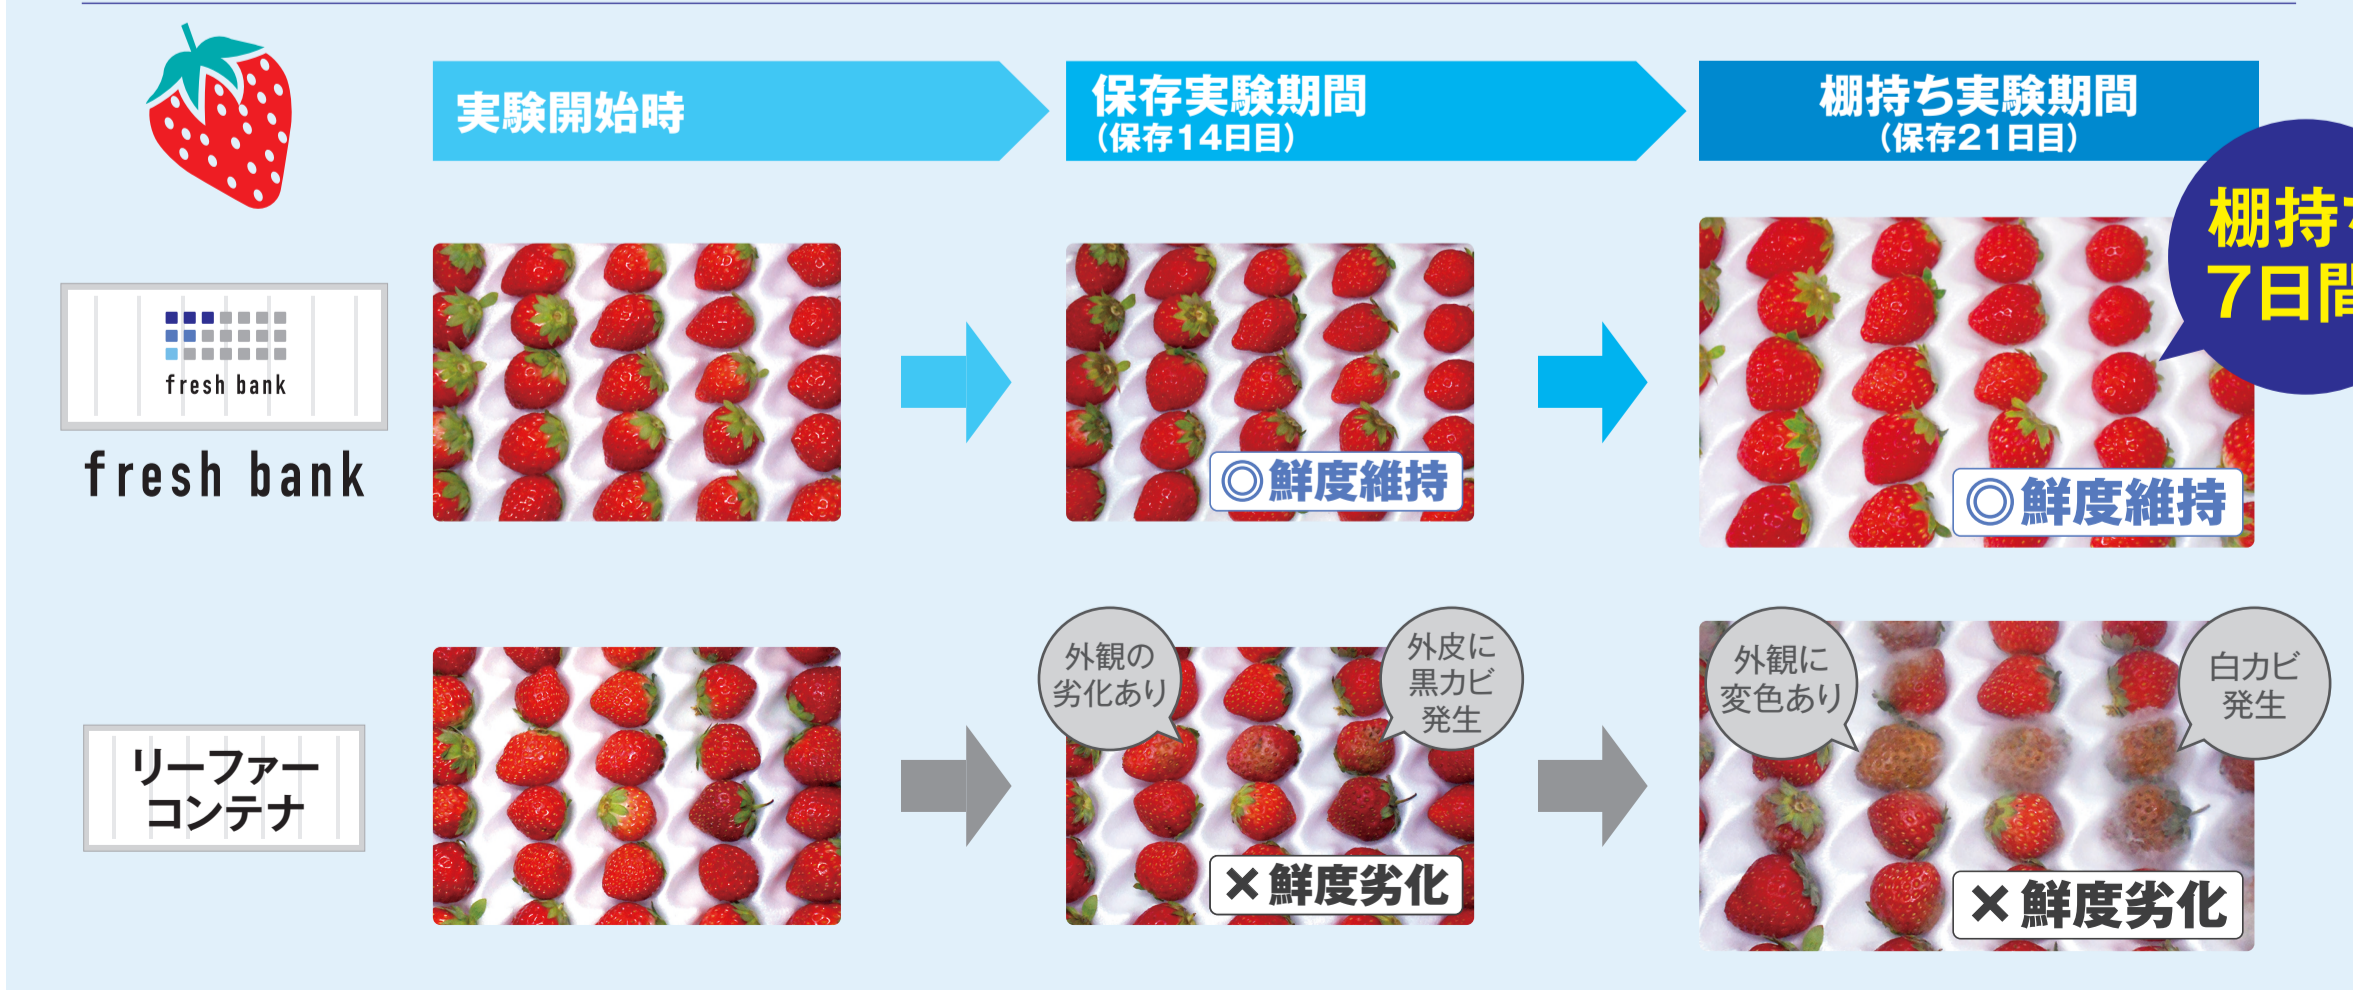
実験開始時

保存実験期間
(保存14日目)

棚持ち実験期間
(保存21日目)

棚持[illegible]
7日間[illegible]

fresh bank

fresh bank

◎鮮度維持

◎鮮度維持

リーファー
コンテナ

外観の
劣化あり

外皮に
黒カビ
発生

×鮮度劣化

外観に
変色あり

白カビ
発生

×鮮度劣化